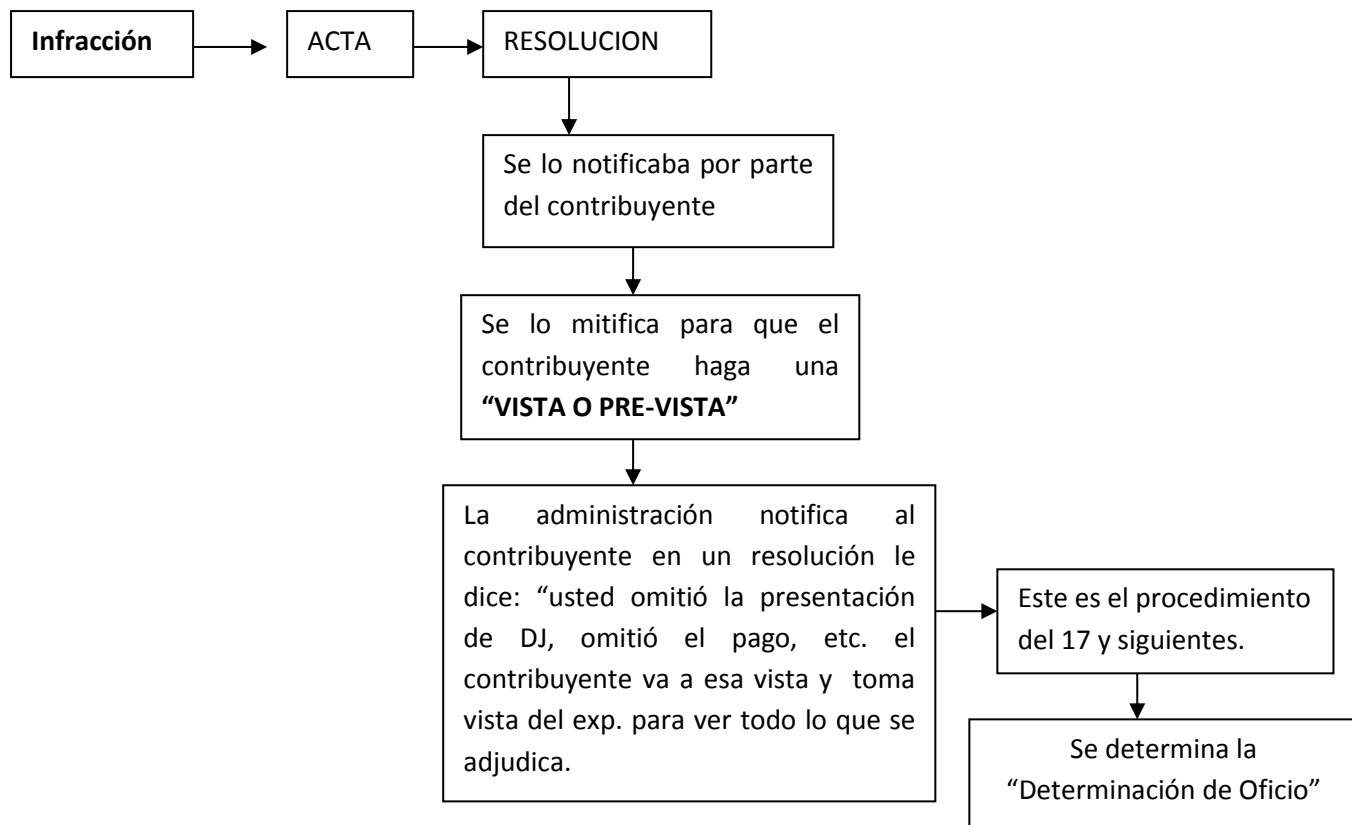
**Infracción**

ACTA

RESOLUCION

Se lo notificaba por parte del contribuyente

Se lo mitifica para que el contribuyente haga una **"VISTA O PRE-VISTA"**

La administración notifica al contribuyente en un resolución le dice: "usted omitió la presentación de DJ, omitió el pago, etc. el contribuyente va a esa vista y toma vista del exp. para ver todo lo que se adjudica.

Este es el procedimiento del 17 y siguientes.

Se determina la "Determinación de Oficio"